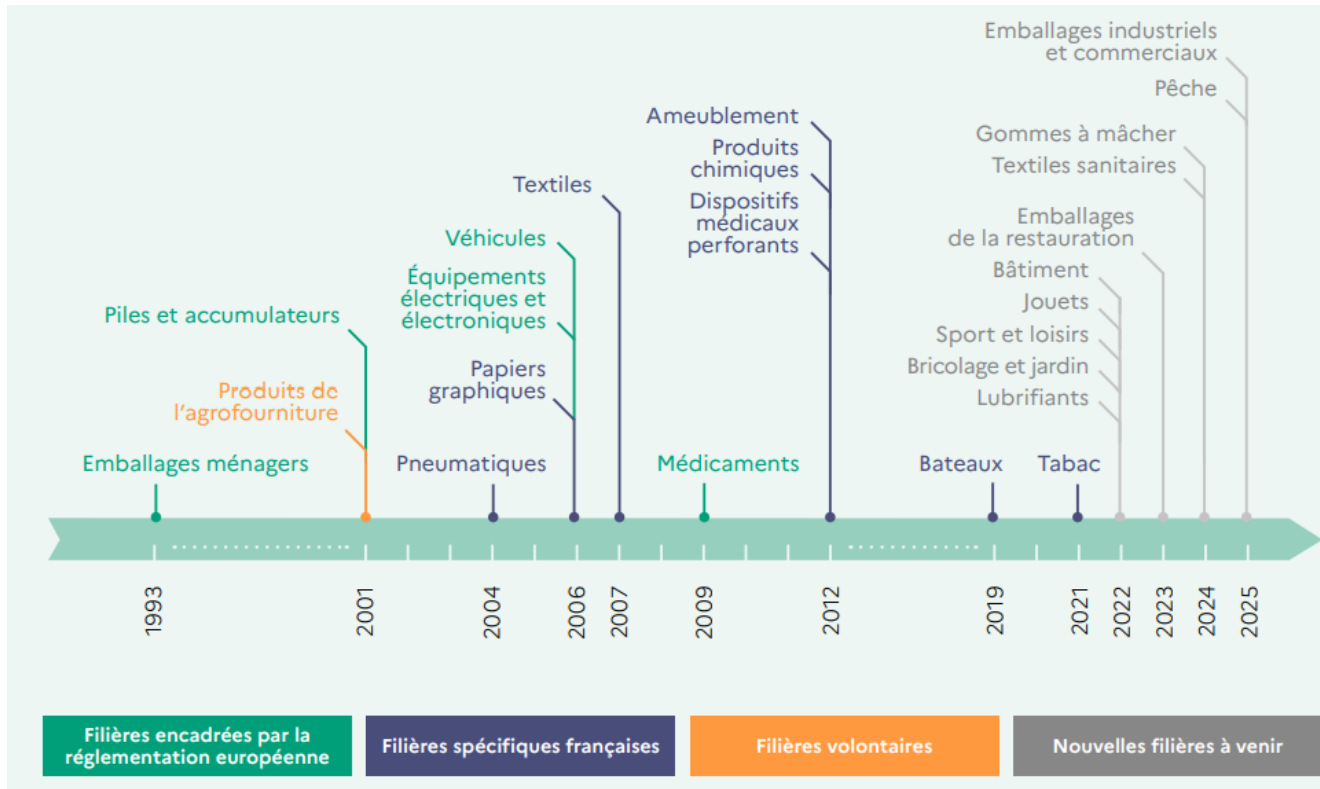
Emballages industriels et commerciaux
Pêche
Gommes à mâcher
Textiles sanitaires
Ameublement
Produits chimiques
Dispositifs médicaux perforants
Textiles
Véhicules
Équipements électriques et électroniques
Papiers graphiques
Piles et accumulateurs
Produits de l'agrofourniture
Emballages ménagers
Pneumatiques
Médicaments
Emballages de la restauration
Bâtiment
Jouets
Sport et loisirs
Bricolage et jardin
Lubrifiants
Bateaux
Tabac

1993
2001
2004
2006
2007
2009
2012
2019
2021
2022
2023
2024
2025

Filières encadrées par la réglementation européenne
Filières spécifiques françaises
Filières volontaires
Nouvelles filières à venir